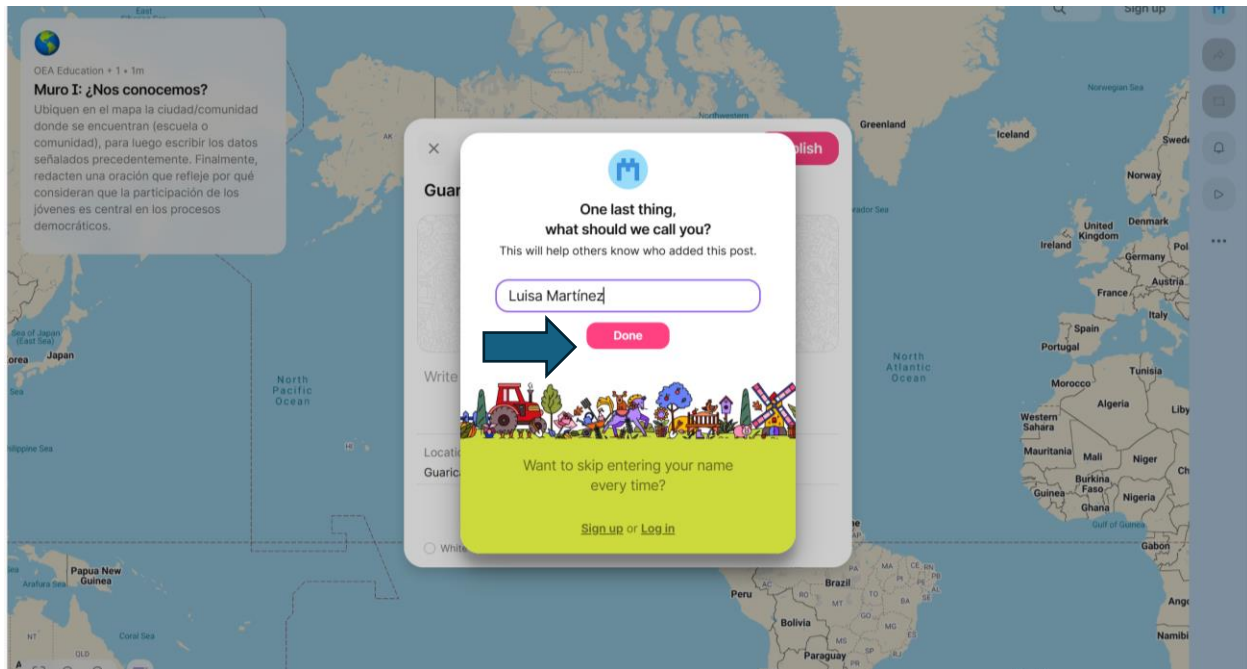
OEA Education • 1 • 1m
Muro I: ¿Nos conocemos?
Ubiquen en el mapa la ciudad/comunidad donde se encuentran (escuela o comunidad), para luego escribir los datos señalados precedentemente. Finalmente, redacten una oración que refleje por qué consideran que la participación de los jóvenes es central en los procesos democráticos.

Sign up

×
Guar
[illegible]blish
Write
Locati
Guaric
White

One last thing,
what should we call you?
This will help others know who added this post.

Luisa Martínez

Done

Want to skip entering your name every time?

Sign up or Log in

Greenland
Iceland
Norwegian Sea
Swede
Norway
United Kingdom
Denmark
Ireland
Pol
Germany
France
Austria
Italy
Spain
Portugal
North Atlantic Ocean
Tunisia
Morocco
Algeria
Liby
Western Sahara
Mauritania
Mali
Niger
Ch
Burkina Faso
Guinea
Nigeria
Ghana
Gulf of Guinea
Gabon
Ango
Namibi
Brazil
Peru
Bolivia
Paraguay
Sea of Japan (East Sea)
Japan
orea
North Pacific Ocean
ilippine Sea
Papua New Guinea
Arafura Sea
Coral Sea
Northwestern
rador Sea
East